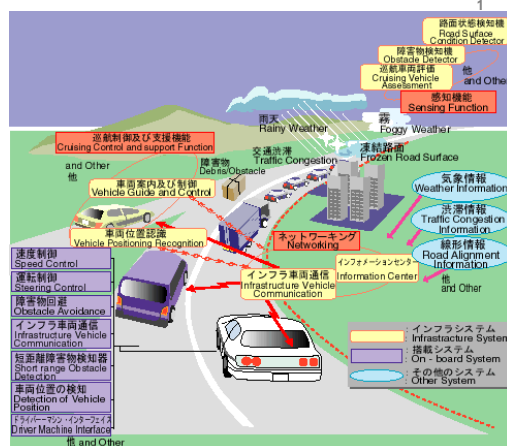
1

路面状態検知
Road Surface Condition Detector

障害物検知機
Obstacle Detector

巡航車両評価
Cruising Vehicle Assessment

他
and Other

感知機能
Sensing Function

雨天
Rainy Weather

霧
Foggy Weather

巡航制御及び支援機能
Cruising Control and support Function

交通渋滞
Traffic Congestion

凍結路面
Frozen Road Surface

and Other
他

障害物
Debris/Obstacle

車両案内及び制御
Vehicle Guide and Control

気象情報
Weather Information

渋滞情報
Traffic Congestion Information

車両位置認識
Vehicle Positioning Recognition

ネットワーキング
Networking

インフォメーションセンター
Information Center

線形情報
Road Alignment Information

他
and Other

速度制御
Speed Control

運転制御
Steering Control

障害物回避
Obstacle Avoidance

インフラ車両通信
Infrastructure Vehicle Communication

インフラ車両通信
Infrastructure Vehicle Communication

短距離障害物検知器
Short range Obstacle Detection

車両位置の検知
Detection of Vehicle Position

ドライバーマシン・インターフェイス
Driver Machine Interface

他 and Other

インフラシステム
Infrastructure System

搭載システム
On - board System

その他のシステム
Other System